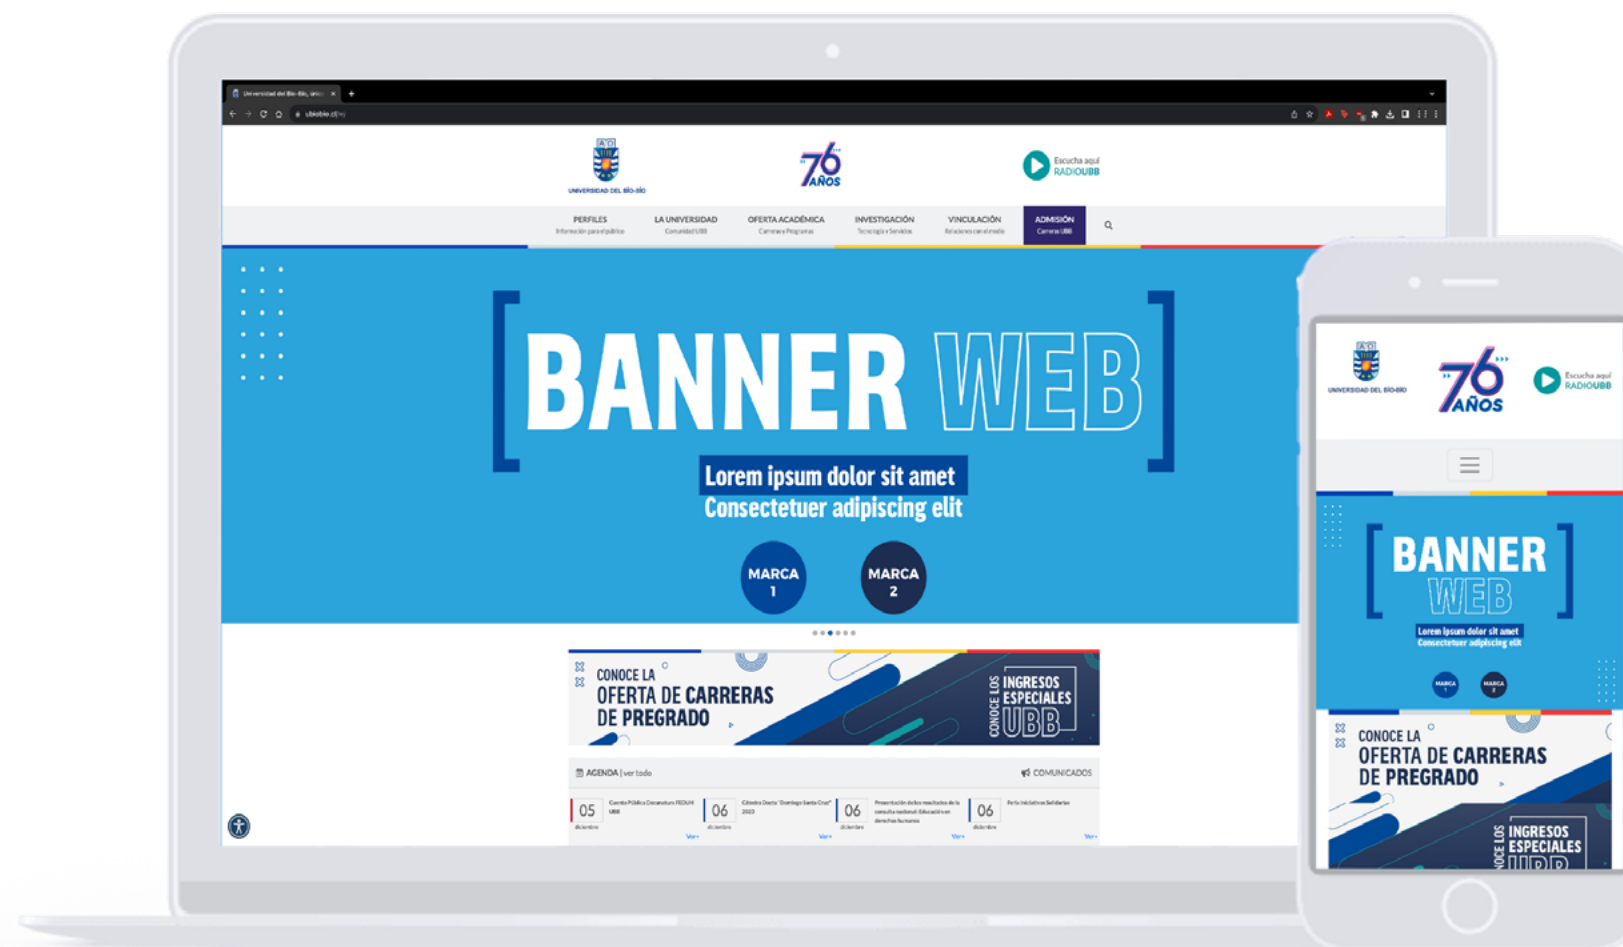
Universidad del Bío-Bío, Univ... ×
ubiobio.cl

UNIVERSIDAD DEL BÍO-BÍO
76 AÑOS
Escucha aquí RADIOUBB

PERFILES
Información para el público
LA UNIVERSIDAD
Comunidad UBB
OFERTA ACADÉMICA
Carreras y Programas
INVESTIGACIÓN
Tecnología y Servicios
VINCULACIÓN
Relaciones con el medio
ADMISIÓN
Carreras UBB

[ BANNER WEB ]
Lorem ipsum dolor sit amet
Consectetuer adipiscing elit

MARCA 1
MARCA 2

CONOCE LA OFERTA DE CARRERAS DE PREGRADO
CONOCE LOS INGRESOS ESPECIALES UBB

AGENDA | ver todo
COMUNICADOS

05 diciembre
Cuenta Pública Decanatura FEDUH UBB
Ver+
06 diciembre
Cátedra Doctor "Domingo Santa Cruz" 2023
Ver+
06 diciembre
Presentación de los resultados de la consulta nacional: Educación en derechos humanos
Ver+
06 diciembre
Feria Iniciativas Solidarias
Ver+

UNIVERSIDAD DEL BÍO-BÍO
76 AÑOS
Escucha aquí RADIOUBB

[ BANNER WEB ]
Lorem ipsum dolor sit amet
Consectetuer adipiscing elit
MARCA 1
MARCA 2

CONOCE LA OFERTA DE CARRERAS DE PREGRADO
CONOCE LOS INGRESOS ESPECIALES UBB